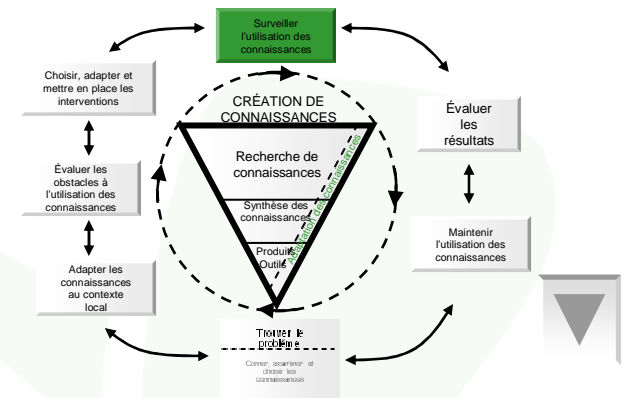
Surveiller l'utilisation des connaissances

Choisir, adapter et mettre en place les interventions

Évaluer les obstacles à l'utilisation des connaissances

Adapter les connaissances au contexte local

CRÉATION DE CONNAISSANCES

Recherche de connaissances

Synthèse des connaissances

Produits Outils

Adaptation des connaissances

Évaluer les résultats

Maintenir l'utilisation des connaissances

Trouver le problème

Cerner, examiner et choisir les connaissances